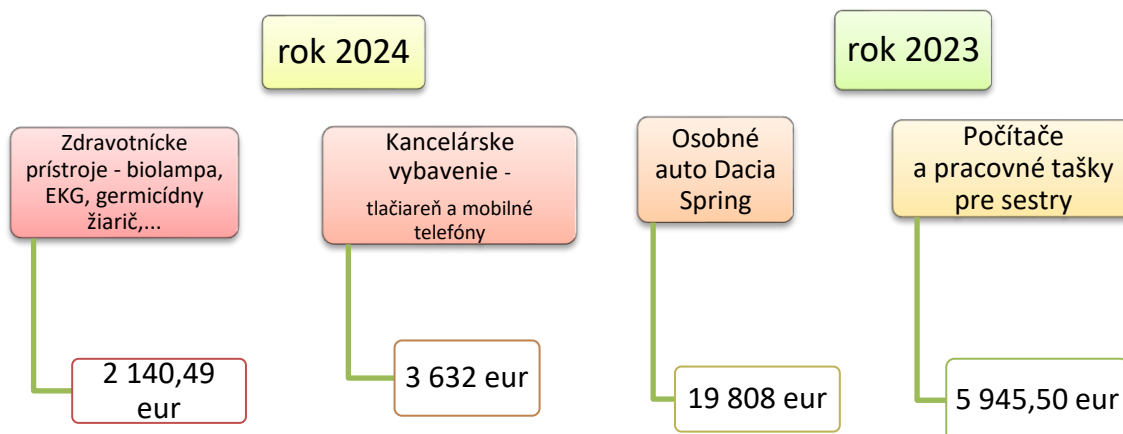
rok 2024

rok 2023

Zdravotnícke prístroje - biolampa, EKG, germicídny žiarič,...

2 140,49 eur

Kancelárske vybavenie -

tlačiareň a mobilné telefóny

3 632 eur

Osobné auto Dacia Spring

19 808 eur

Počítače a pracovné tašky pre sestry

5 945,50 eur